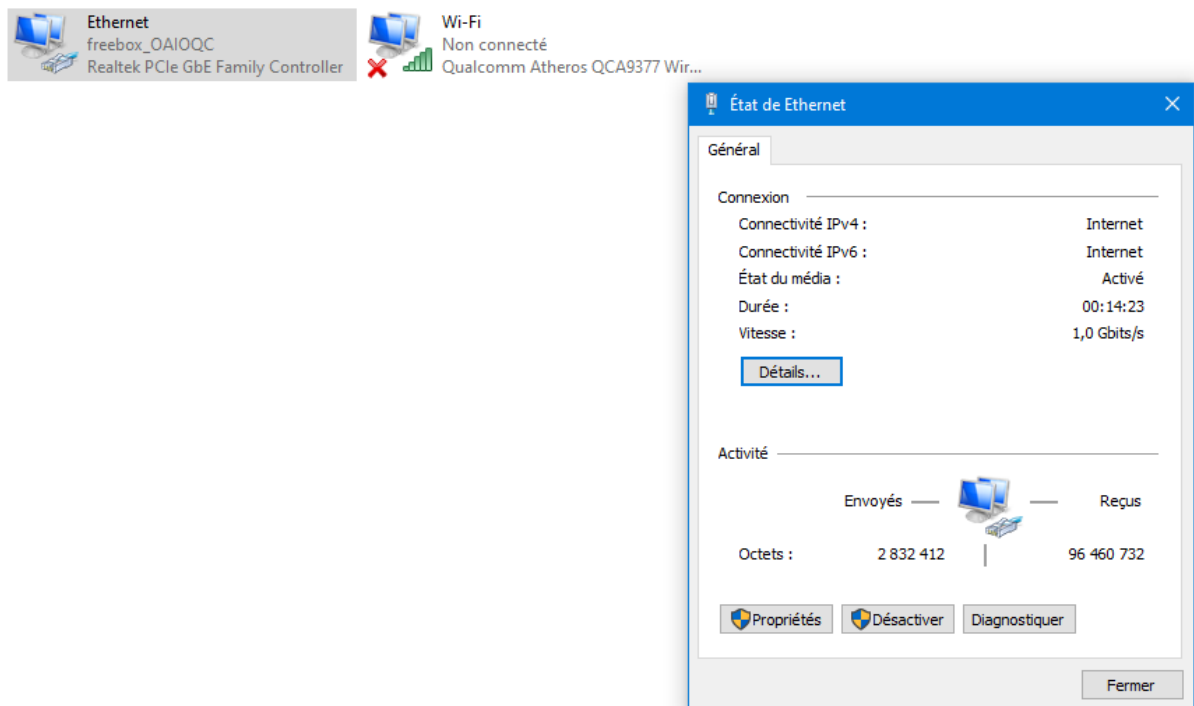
Ethernet
freebox_OAIOQC
Realtek PCIe GbE Family Controller

Wi-Fi
Non connecté
Qualcomm Atheros QCA9377 Wir...

État de Ethernet

Général

Connexion

| | |
|---|---|
| Connectivité IPv4 : | Internet |
| Connectivité IPv6 : | Internet |
| État du média : | Activé |
| Durée : | 00:14:23 |
| Vitesse : | 1,0 Gbits/s |

Détails...

Activité

Envoyés — — Reçus

Octets : 2 832 412 | 96 460 732

Propriétés Désactiver Diagnostiquer

Fermer